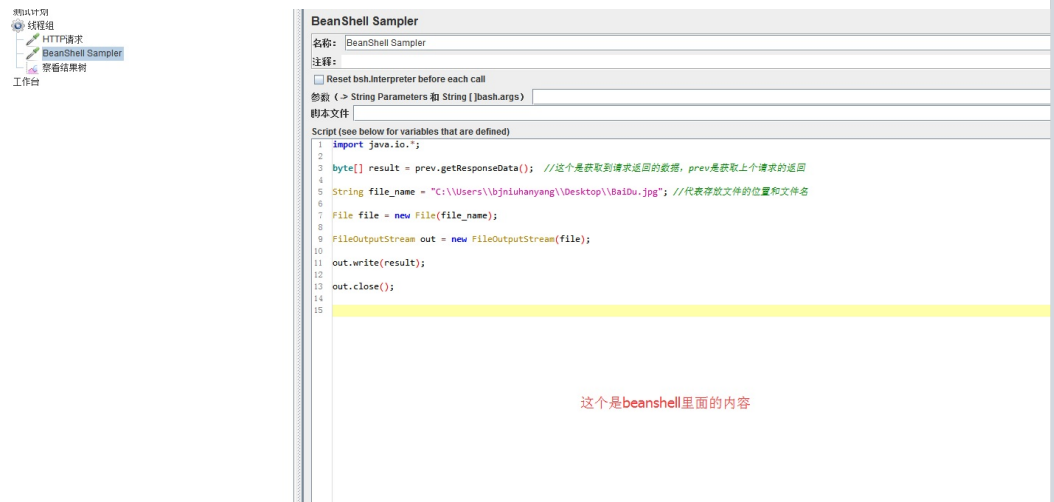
测试计划
线程组
HTTP请求
BeanShell Sampler
察看结果树
工作台

BeanShell Sampler
名称: BeanShell Sampler
注释:
Reset bsh.Interpreter before each call
参数 (-> String Parameters 和 String [ ]bash.args)
脚本文件
Script (see below for variables that are defined)
1 import java.io.*;
2
3 byte[] result = prev.getResponseData(); //这个是获取到请求返回的数据，prev是获取上个请求的返回
4
5 String file_name = "C:\\Users\\bjniuhanyang\\Desktop\\BaiDu.jpg"; //代表存放文件的位置和文件名
6
7 File file = new File(file_name);
8
9 FileOutputStream out = new FileOutputStream(file);
10
11 out.write(result);
12
13 out.close();
14
15

这个是beanshell里面的内容